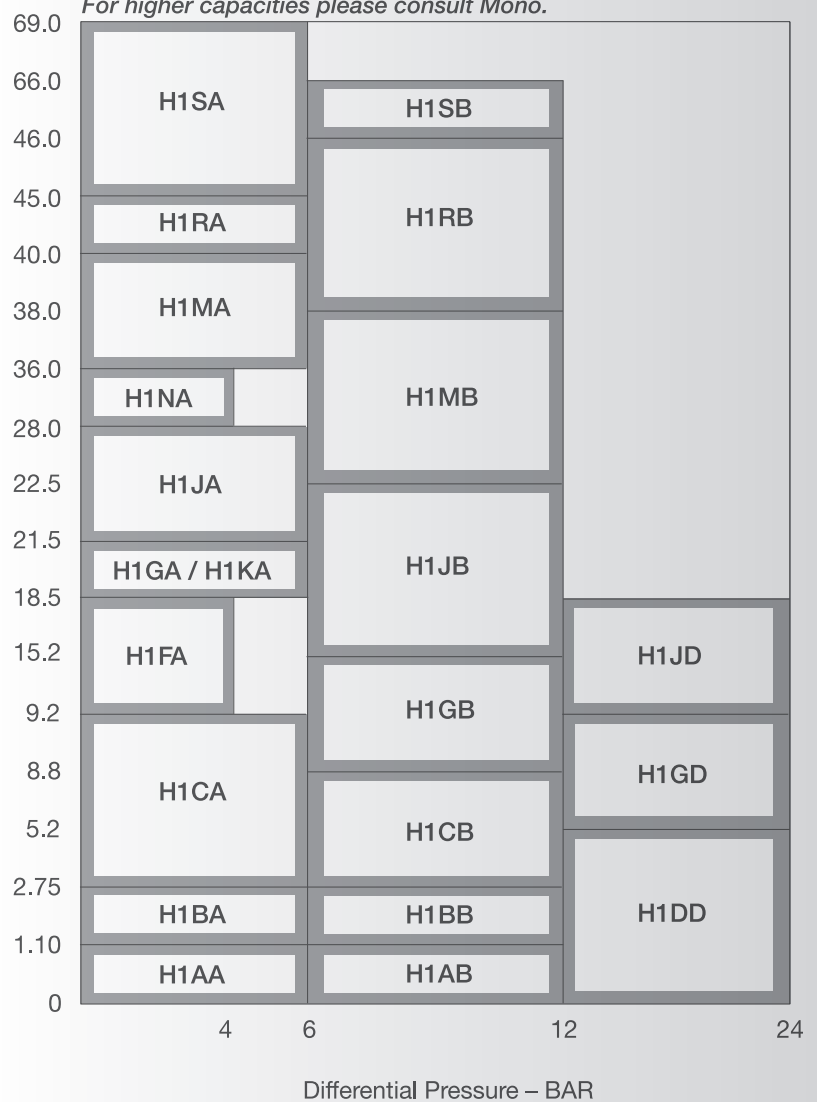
For higher capacities please consult Mono.

69.0
66.0
46.0
45.0
40.0
38.0
36.0
28.0
22.5
21.5
18.5
15.2
9.2
8.8
5.2
2.75
1.10
0

H1SA
H1RA
H1MA
H1NA
H1JA
H1GA / H1KA
H1FA
H1CA
H1BA
H1AA

H1SB
H1RB
H1MB
H1JB
H1GB
H1CB
H1BB
H1AB

H1JD
H1GD
H1DD

4 6 12 24

Differential Pressure – BAR